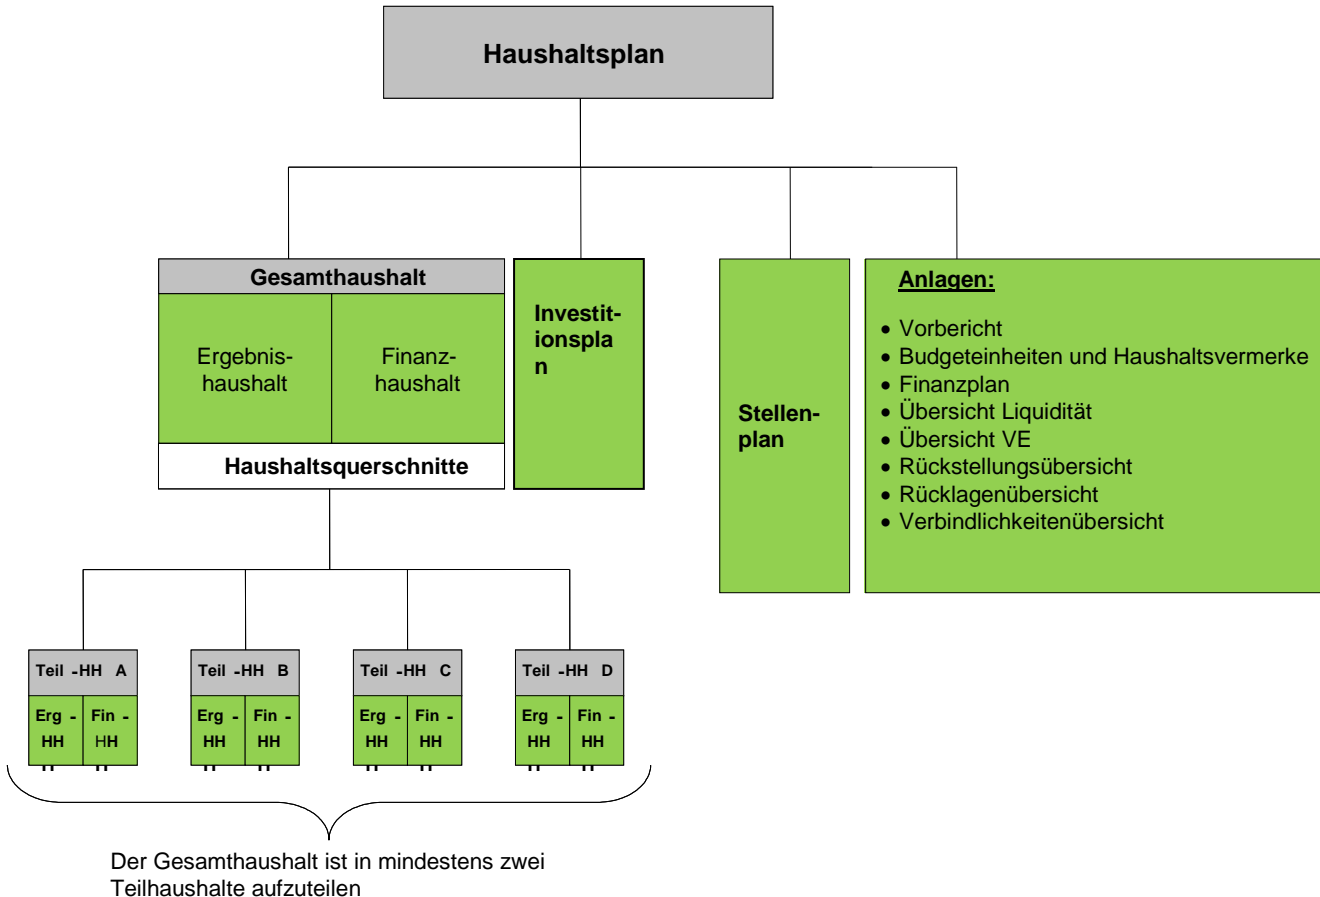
Haushaltsplan

Gesamthaushalt

Ergebnishaushalt

Finanzhaushalt

Haushaltsquerschnitte

Investitionsplan

Stellenplan

Anlagen:

• Vorbericht
• Budgeteinheiten und Haushaltsvermerke
• Finanzplan
• Übersicht Liquidität
• Übersicht VE
• Rückstellungsübersicht
• Rücklagenübersicht
• Verbindlichkeitenübersicht

Teil -HH A
Erg - HH
Fin - HH

Teil -HH B
Erg - HH
Fin - HH

Teil -HH C
Erg - HH
Fin - HH

Teil -HH D
Erg - HH
Fin - HH

Der Gesamthaushalt ist in mindestens zwei Teilhaushalte aufzuteilen